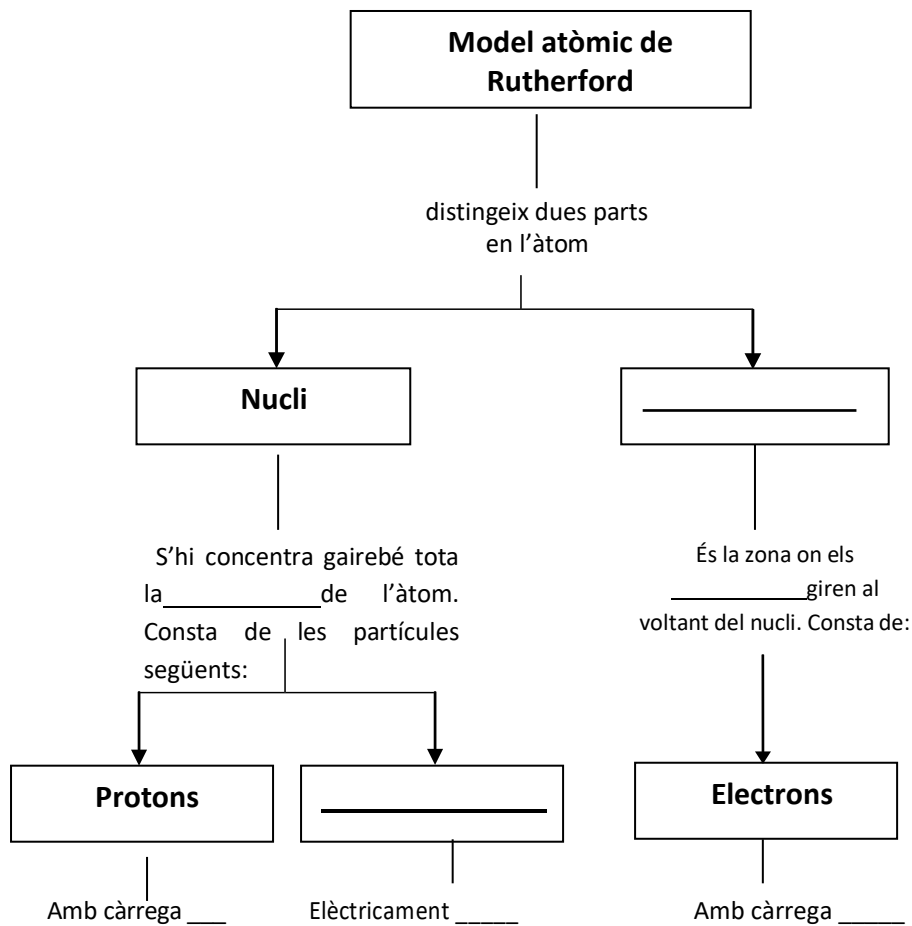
Model atòmic de Rutherford

distingeix dues parts en l'àtom

Nucli

______________

S'hi concentra gairebé tota la____________de l'àtom. Consta de les partícules següents:

És la zona on els ___________giren al voltant del nucli. Consta de:

Protons

______________

Electrons

Amb càrrega ___

Elèctricament _____

Amb càrrega _____